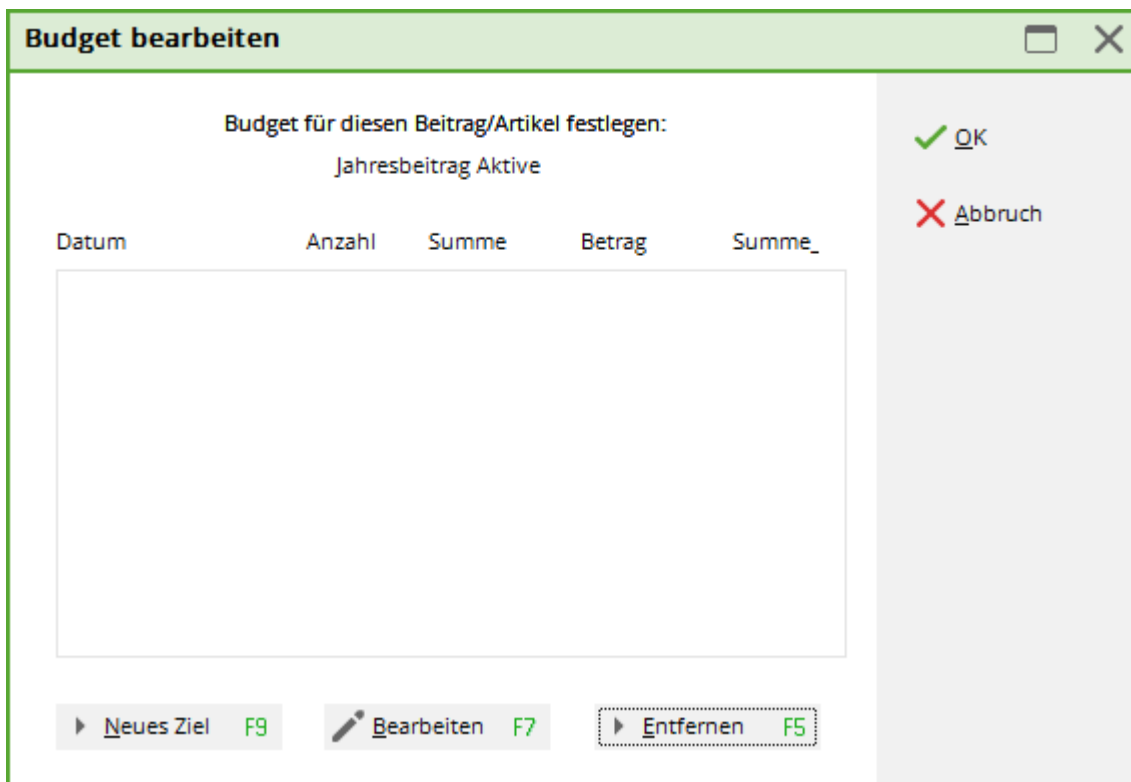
Budget bearbeiten

Budget für diesen Beitrag/Artikel festlegen:
Jahresbeitrag Aktive

OK
Abbruch

| Datum | Anzahl | Summe | Betrag | Summe_ |
|---|---|---|---|---|

Neues Ziel F9
Bearbeiten F7
Entfernen F5